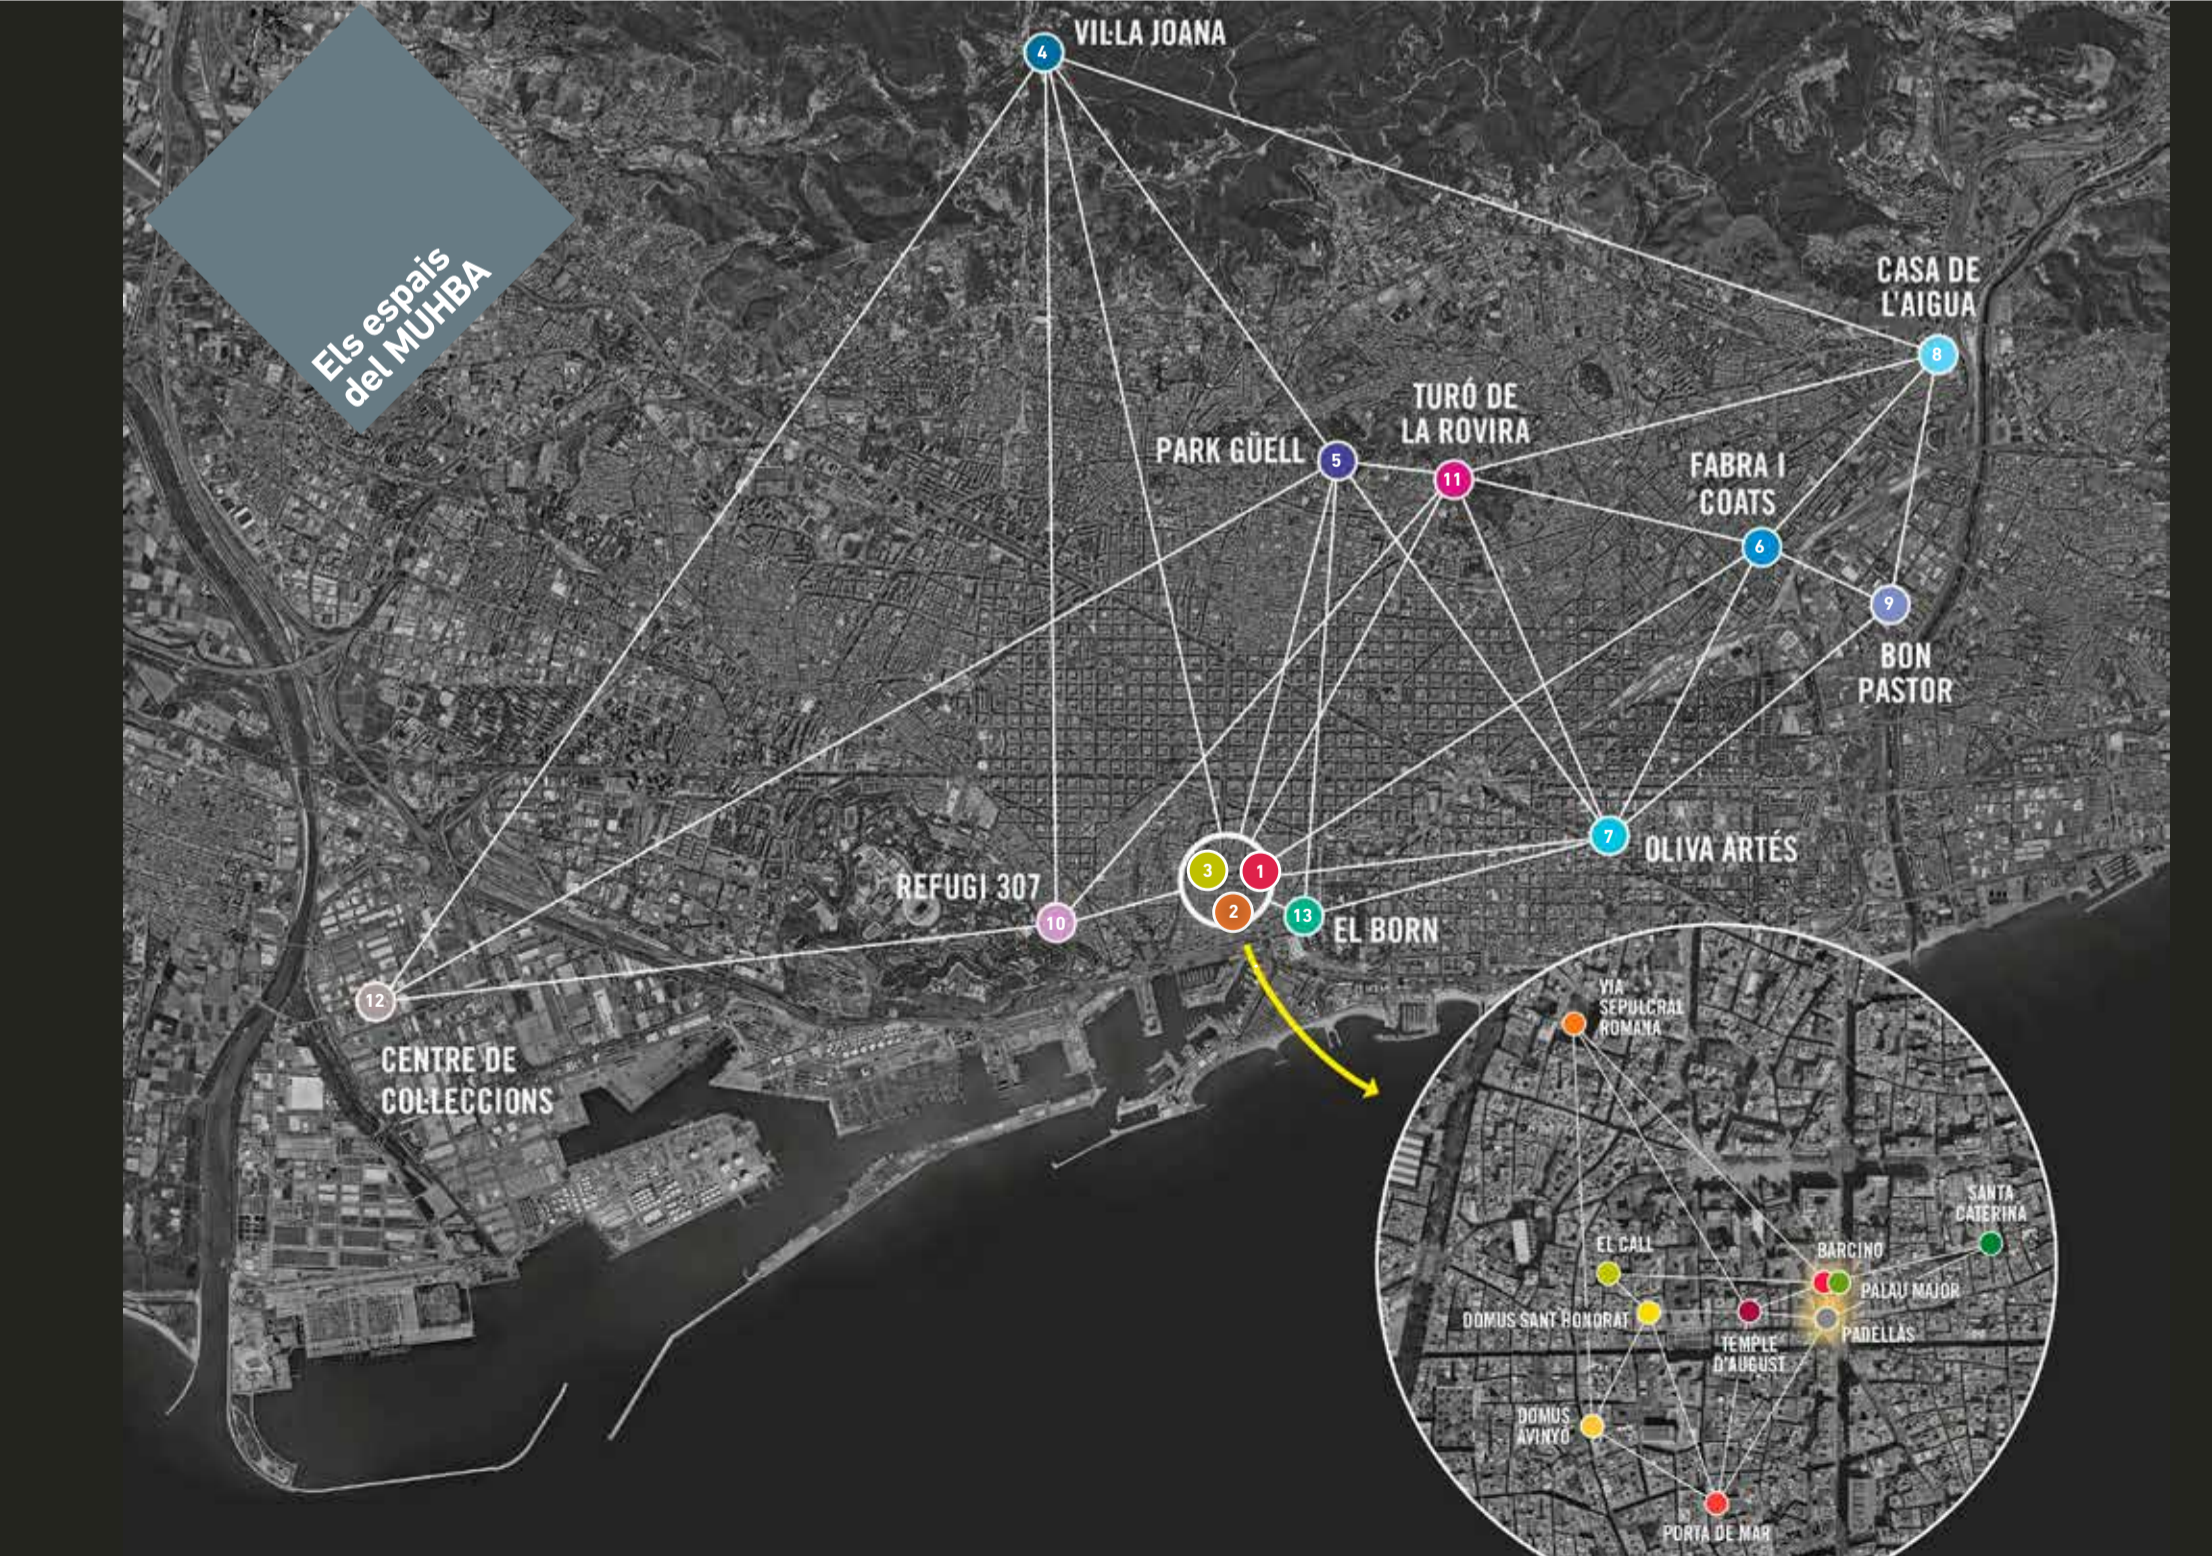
Els espais del MUHBA

4 VIL·LA JOANA

8 CASA DE L'AIGUA

TURÓ DE LA ROVIRA 11

PARK GÜELL 5

FABRA I COATS 6

9 BON PASTOR

7 OLIVA ARTÉS

REFUGI 307 10

3 1 2

13 EL BORN

12 CENTRE DE COL·LECCIONS

VIA SEPULCRAL ROMANA

SANTA CATERINA

EL CALL

BARCINO

PALAU MAJOR

DOMUS SANT HONORAT

TEMPLE D'AUGUST

PADELLÀS

DOMUS AVINYÓ

PORTA DE MAR